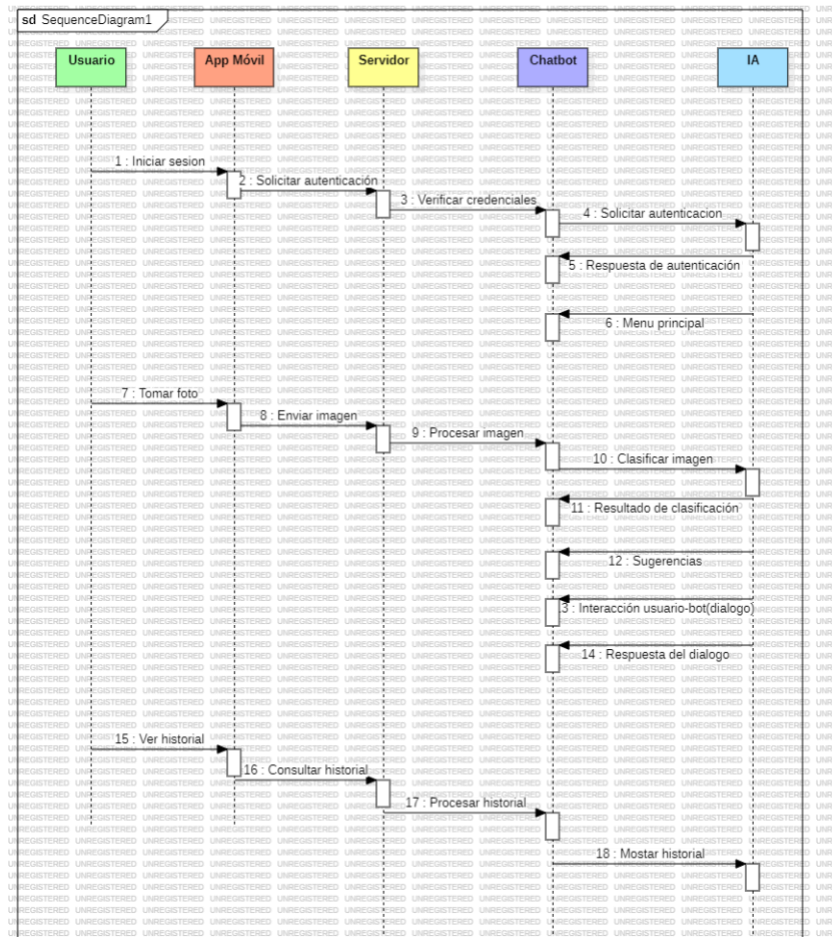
sd SequenceDiagram1

Usuario
App Móvil
Servidor
Chatbot
IA

1 : Iniciar sesion
2 : Solicitar autenticación
3 : Verificar credenciales
4 : Solicitar autenticacion
5 : Respuesta de autenticación
6 : Menu principal
7 : Tomar foto
8 : Enviar imagen
9 : Procesar imagen
10 : Clasificar imagen
11 : Resultado de clasificación
12 : Sugerencias
3 : Interacción usuario-bot(dialogo)
14 : Respuesta del dialogo
15 : Ver historial
16 : Consultar historial
17 : Procesar historial
18 : Mostar historial

UNREGISTERED